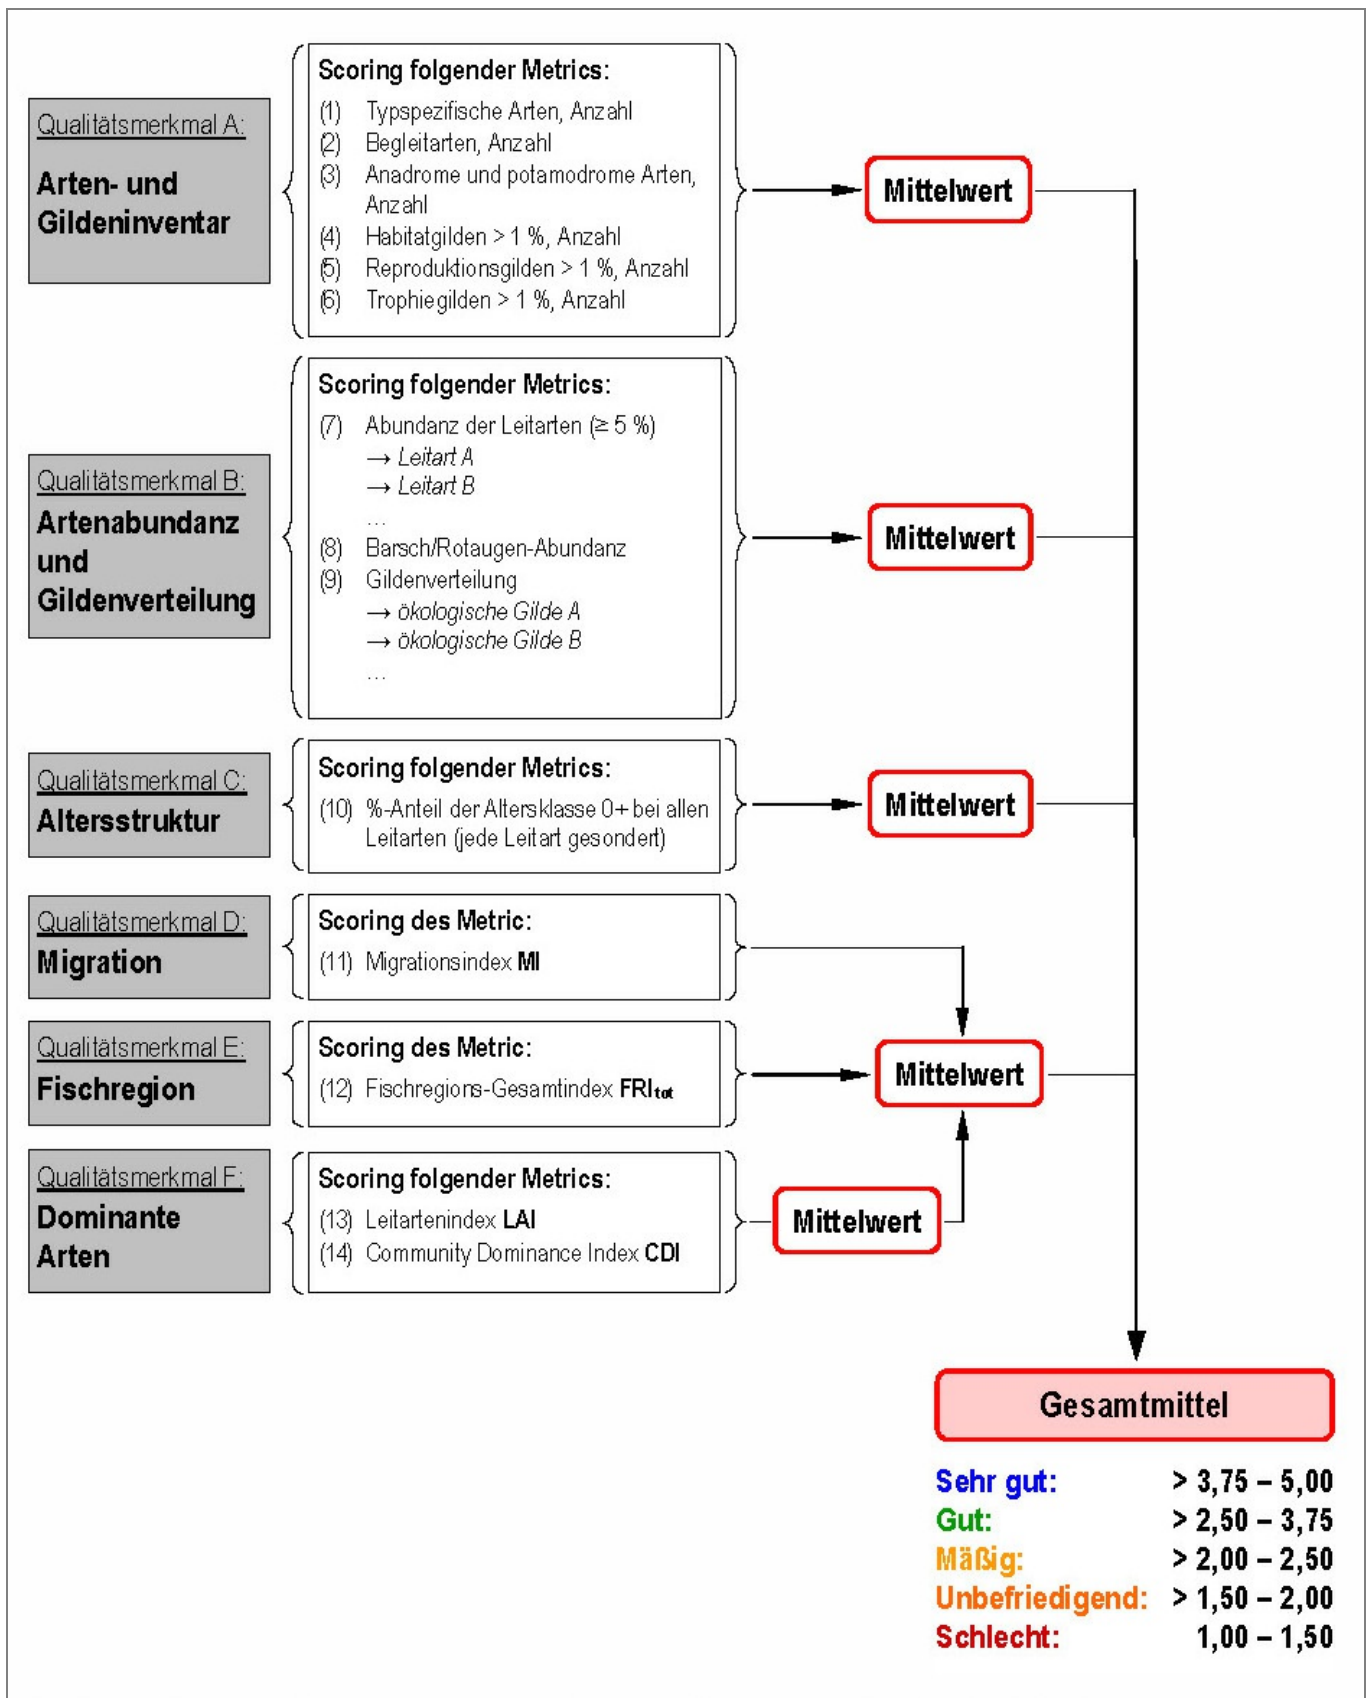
Qualitätsmerkmal A:
Arten- und Gildeninventar

Scoring folgender Metrics:
(1) Typspezifische Arten, Anzahl
(2) Begleitarten, Anzahl
(3) Anadrome und potamodrome Arten, Anzahl
(4) Habitatgilden > 1 %, Anzahl
(5) Reproduktionsgilden > 1 %, Anzahl
(6) Trophiegilden > 1 %, Anzahl

Mittelwert

Qualitätsmerkmal B:
Artenabundanz und Gildenverteilung

Scoring folgender Metrics:
(7) Abundanz der Leitarten (≥ 5 %)
→ Leitart A
→ Leitart B
…
(8) Barsch/Rotaugen-Abundanz
(9) Gildenverteilung
→ ökologische Gilde A
→ ökologische Gilde B
…

Mittelwert

Qualitätsmerkmal C:
Altersstruktur

Scoring folgender Metrics:
(10) %-Anteil der Altersklasse 0+ bei allen Leitarten (jede Leitart gesondert)

Mittelwert

Qualitätsmerkmal D:
Migration

Scoring des Metric:
(11) Migrationsindex MI

Qualitätsmerkmal E:
Fischregion

Scoring des Metric:
(12) Fischregions-Gesamtindex $FRI_{tot}$

Mittelwert

Qualitätsmerkmal F:
Dominante Arten

Scoring folgender Metrics:
(13) Leitartenindex LAI
(14) Community Dominance Index CDI

Mittelwert

Gesamtmittel

| Sehr gut: | > 3,75 – 5,00 |
|---|---|
| Gut: | > 2,50 – 3,75 |
| Mäßig: | > 2,00 – 2,50 |
| Unbefriedigend: | > 1,50 – 2,00 |
| Schlecht: | 1,00 – 1,50 |